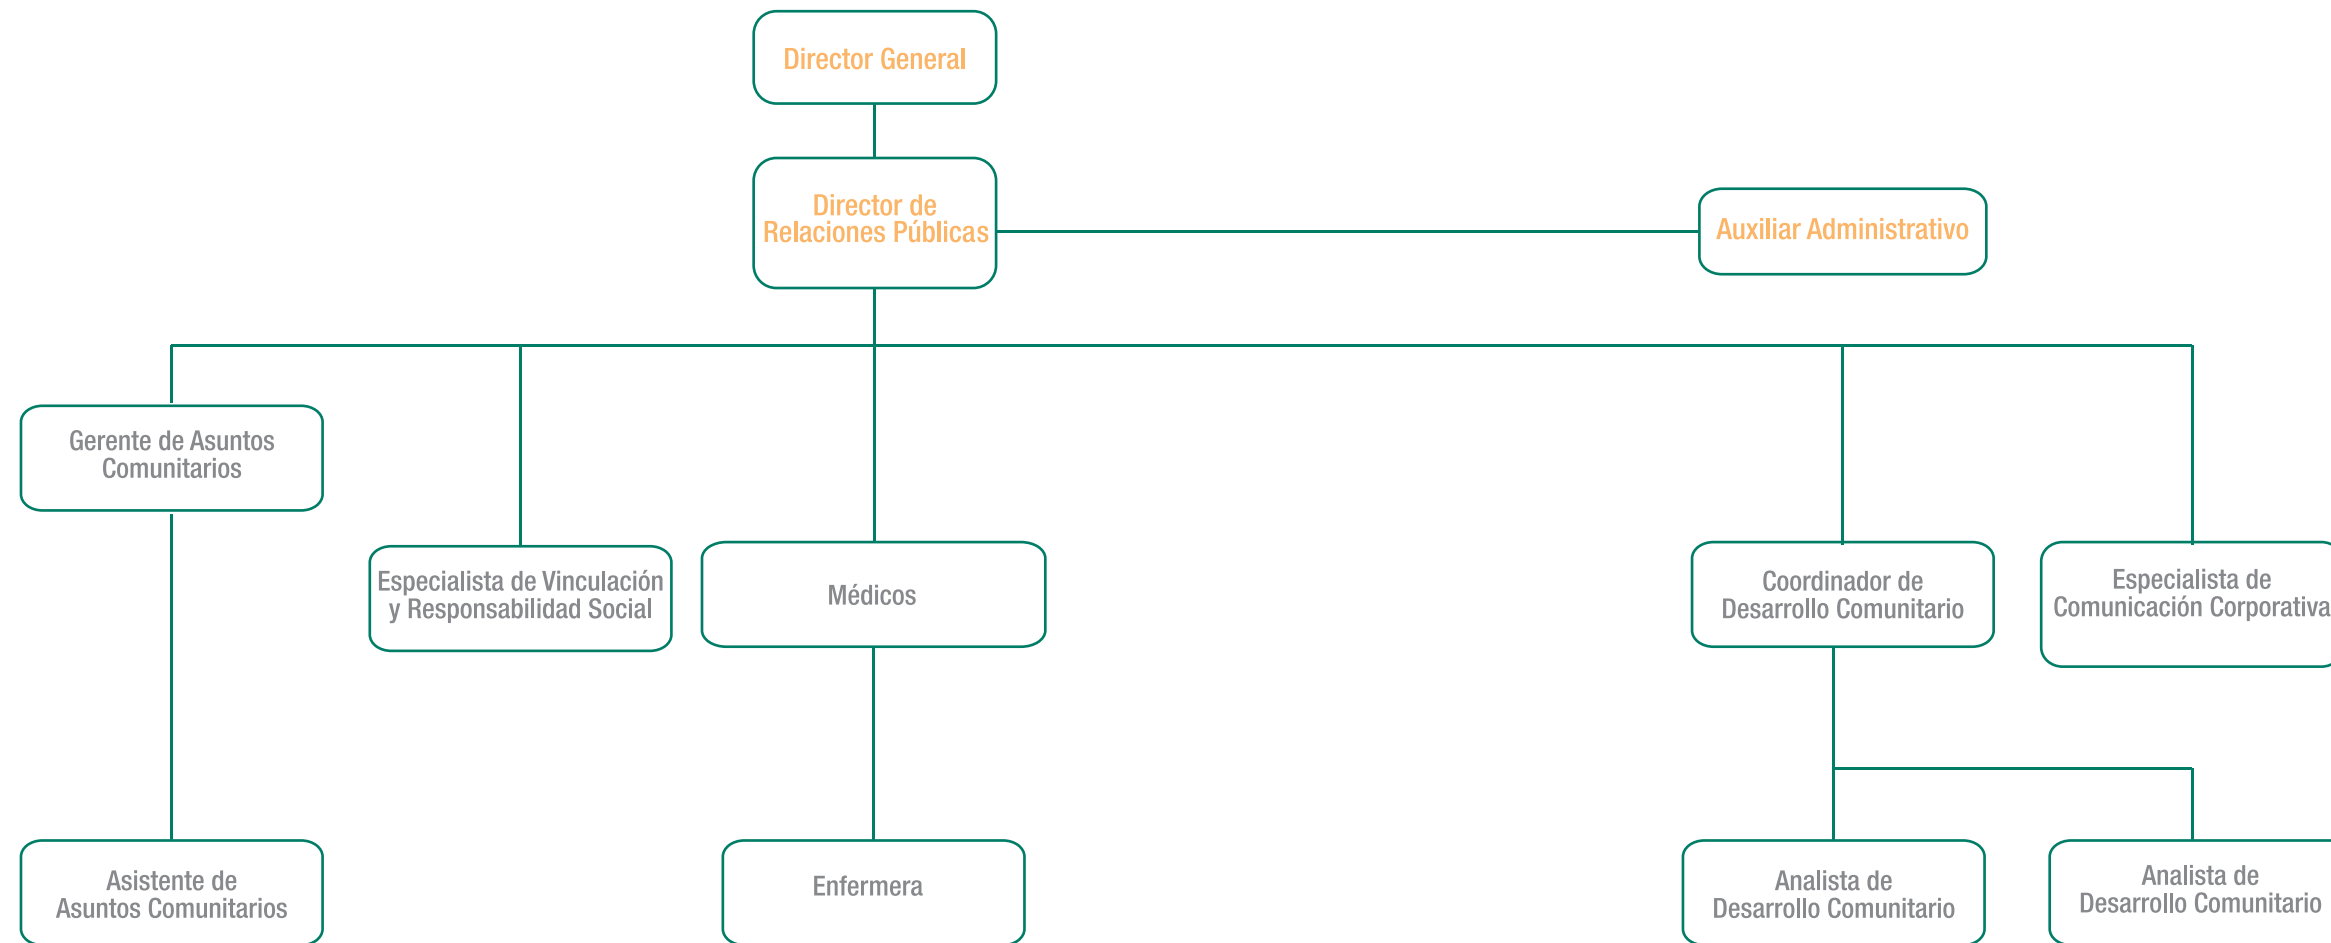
Director General

Director de Relaciones Públicas

Auxiliar Administrativo

Gerente de Asuntos Comunitarios

Especialista de Vinculación y Responsabilidad Social

Médicos

Coordinador de Desarrollo Comunitario

Especialista de Comunicación Corporativa

Asistente de Asuntos Comunitarios

Enfermera

Analista de Desarrollo Comunitario

Analista de Desarrollo Comunitario